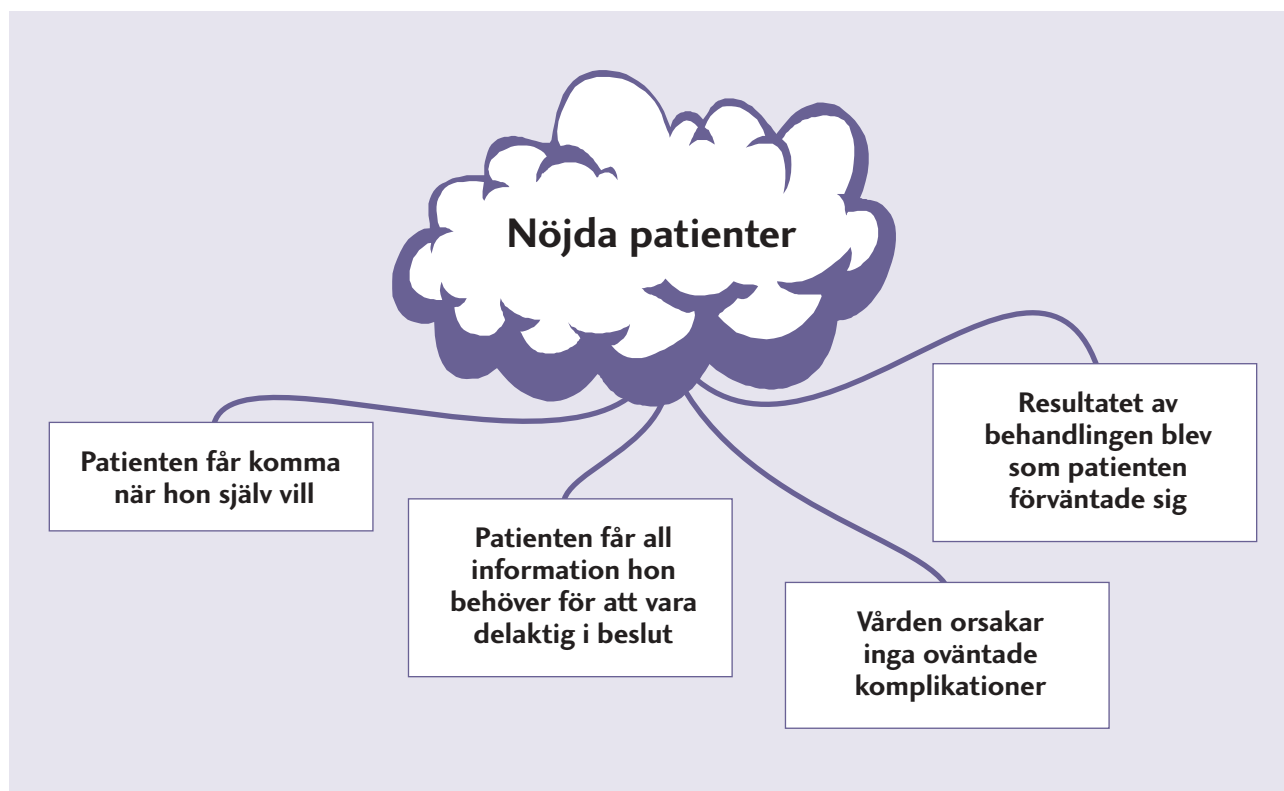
Nöjda patienter

Patienten får komma när hon själv vill

Patienten får all information hon behöver för att vara delaktig i beslut

Vården orsakar inga oväntade komplikationer

Resultatet av behandlingen blev som patienten förväntade sig